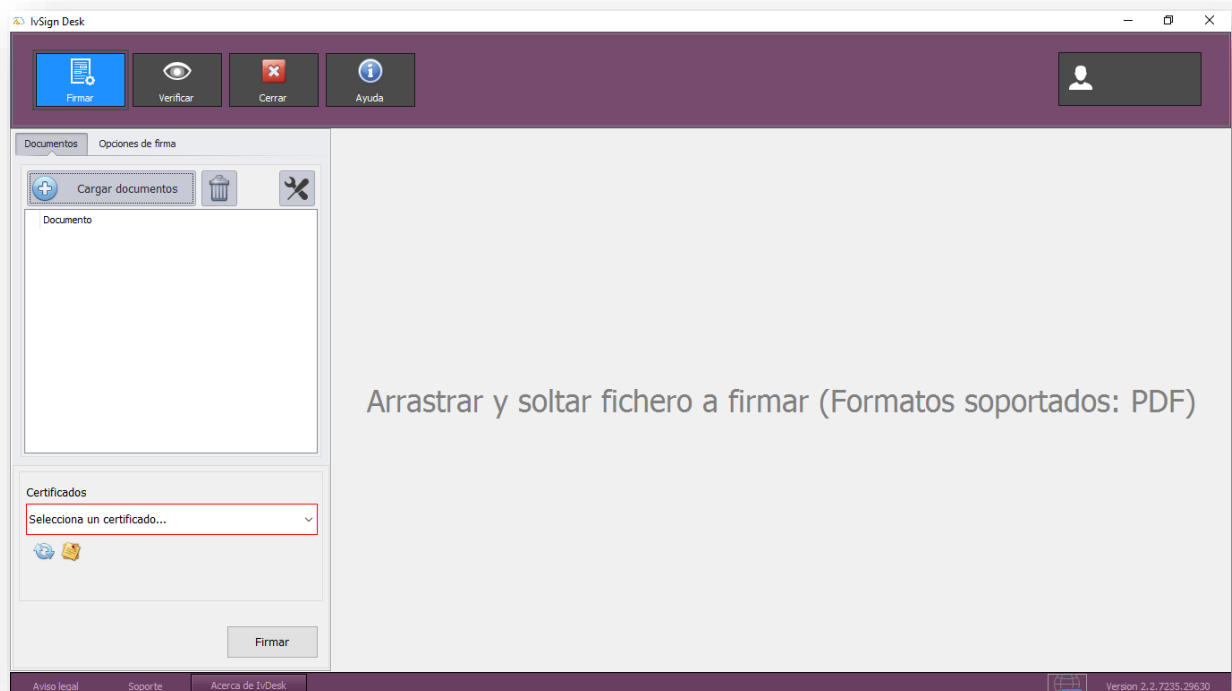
IvSign Desk

Firmar
Verificar
Cerrar
Ayuda

Documentos
Opciones de firma

Cargar documentos

Documento

Arrastrar y soltar fichero a firmar (Formatos soportados: PDF)

Certificados
Selecciona un certificado...

Firmar

Aviso legal
Soporte
Acerca de IvDesk
Version 2.2.7235.29630